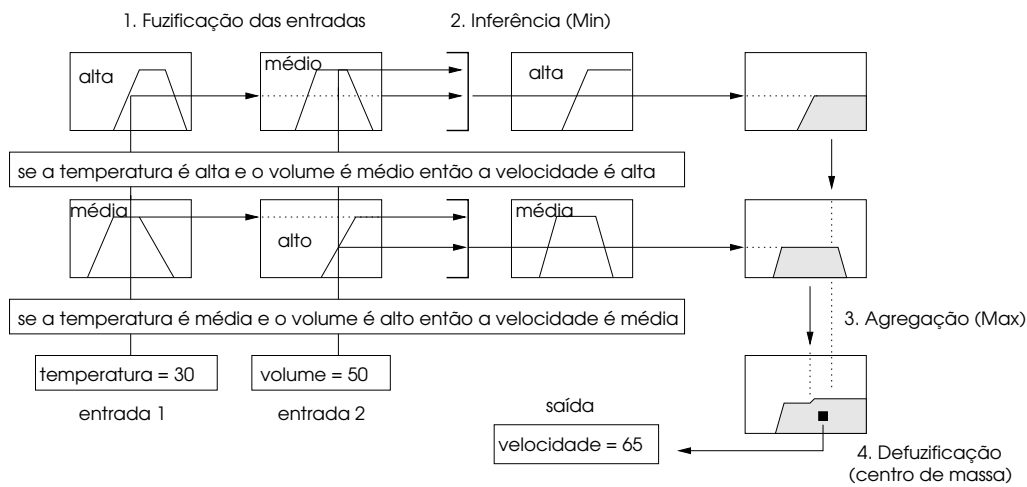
1. Fuzificação das entradas

2. Inferência (Min)

alta

médio

alta

se a temperatura é alta e o volume é médio então a velocidade é alta

média

alto

média

se a temperatura é média e o volume é alto então a velocidade é média

3. Agregação (Max)

temperatura = 30

volume = 50

entrada 1

entrada 2

saída

velocidade = 65

4. Defuzificação (centro de massa)